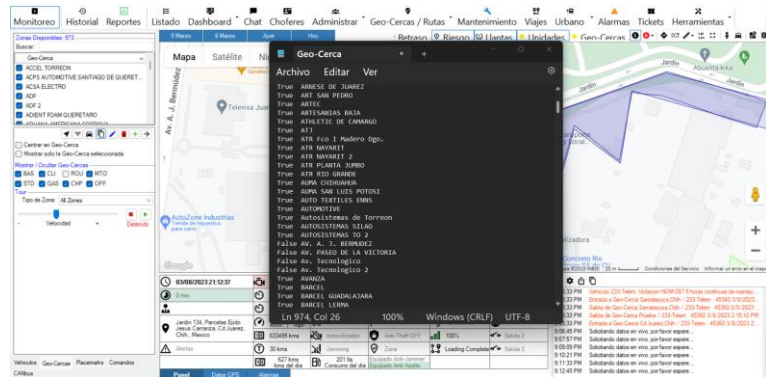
Monitoreo Historial Reportes Listado Dashboard Chat Choferes Administrar Geo-Cercas / Rutas Mantenimiento Viajes Urbano Alarmas Tickets Herramientas

Zonas Disponibles: 873
Buscar:
Geo-Cerca
ACCEL TORREON
ACPS AUTOMOTIVE SANTIAGO DE QUERET...
ACSA ELECTRO
ADF
ADF 2
ADIENT FOAM QUERETARO

Centrar en Geo-Cerca
Mostrar solo la Geo-Cerca seleccionada
Mostrar / Ocultar Geo-Cercas
BAS CLI ROU MTO
STO GAS CHP OFF
Tipo de Zona: All Zones
Velocidad
Detenido

5 Mazos 6 Mazos Ayer Hoy
Mapa Satélite
Av. J. Bermúdez
Televisa Juárez
AutoZone Industrias
Google

Retraso Riesgo Llantas Unidades Geo-Cercas
Jardín Abasto Kika
Jardín
Concreto Rio
Condiciones del Servicio Informar un error en el mapa

Geo-Cerca
Archivo Editar Ver
True ARNESE DE JUAREZ
True ART SAN PEDRO
True ARTEC
True ARTESANIAS BAJA
True ATHLETIC DE CAMARGO
True ATJ
True ATR Fco I Madero Dgo.
True ATR NAYARIT
True ATR NAYARIT 2
True ATR PLANTA JUMBO
True ATR RIO GRANDE
True AUMA CHIHUAHUA
True AUMA SAN LUIS POTOSI
True AUTO TEXTILES ENNS
True AUTOMOTIVE
True Autosistemas de Torreon
True AUTOSISTEMAS SILAO
True AUTOSISTEMAS TO 2
False AV. A. J. BERMUDEZ
False AV. PASEO DE LA VICTORIA
False Av. Tecnologico
False Av. Tecnologico 2
True AVANZA
True BARCEL
True BARCEL GUADALAJARA
True BARCEL LERMA
Ln 974, Col 26 100% Windows (CRLF) UTF-8

03/08/2023 21:12:37
0 mts
Jardín 134, Parcelas Ejido Jesus Carranza, Cd Juárez, Chih., Mexico
Alertas
630495 kms
30 kms
827 lts
201 lts
Anti Theft OFF
100%
Loading Complete
Salida 2
Salida 3
Jamming
Zona
Equipado Anti-Jammer
Equipado Anti-Asalto
Vehículos Geo-Cercas Placemarks Comandos
CANbus
Panel Datos GPS Alarmas

Vehículo 233-Telem. Violación NOM-087 5 horas continuas de manejo.
Entrada a Geo-Cerca Samalayuca Chih. / 233-Telem. 45360 3/8/2023 2...
Salida de Geo-Cerca Samalayuca Chih. / 233-Telem. 45360 3/8/2023 2...
Salida de Geo-Cerca Puebla / 233-Telem. 45360 3/8/2023 2:15:10 PM
Entrada a Geo-Cerca Cd Juarez Chih / 233-Telem. 45360 3/8/2023 2...
Solicitando datos en vivo, por favor espere...
Solicitando datos en vivo, por favor espere...
Solicitando datos en vivo, por favor espere...
Solicitando datos en vivo, por favor espere...
Solicitando datos en vivo, por favor espere...
Solicitando datos en vivo, por favor espere...